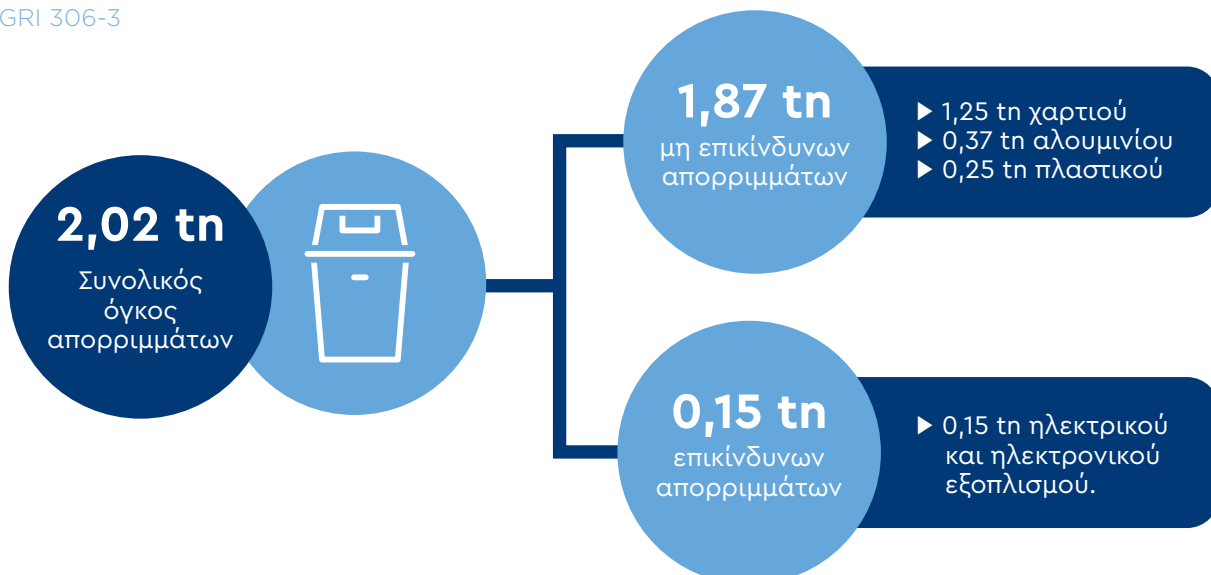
GRI 306-3

2,02 tn
Συνολικός όγκος απορριμμάτων

1,87 tn
μη επικίνδυνων απορριμμάτων

▶ 1,25 tn χαρτιού
▶ 0,37 tn αλουμινίου
▶ 0,25 tn πλαστικού

0,15 tn
επικίνδυνων απορριμμάτων

▶ 0,15 tn ηλεκτρικού και ηλεκτρονικού εξοπλισμού.